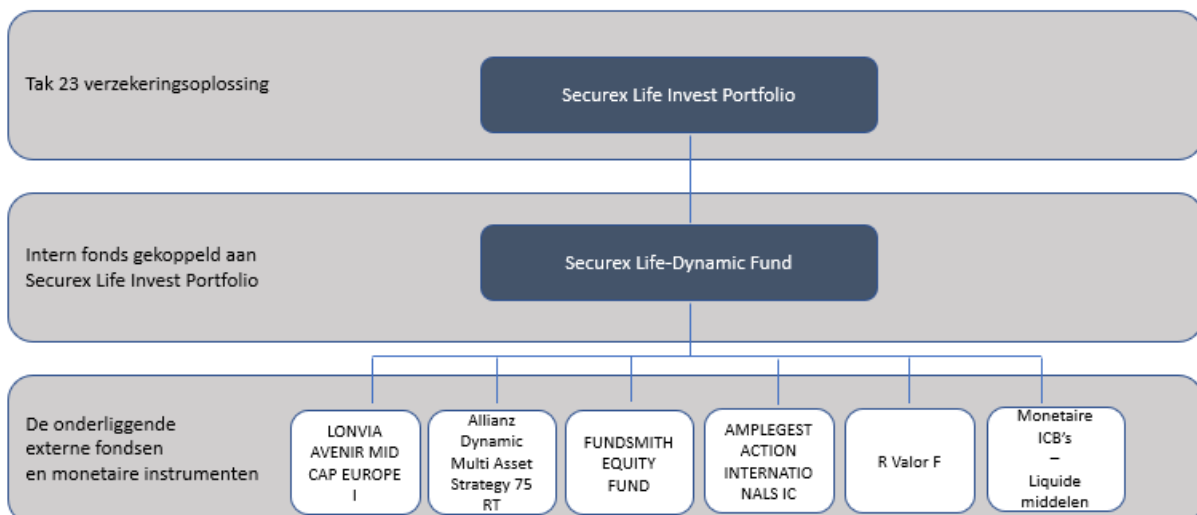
Tak 23 verzekeringsoplossing

Securex Life Invest Portfolio

Intern fonds gekoppeld aan Securex Life Invest Portfolio

Securex Life-Dynamic Fund

De onderliggende externe fondsen en monetaire instrumenten

LONVIA AVENIR MID CAP EUROPE I

Allianz Dynamic Multi Asset Strategy 75 RT

FUNDSMITH EQUITY FUND

AMPLEGEST ACTION INTERNATIONALS IC

R Valor F

Monetaire ICB's
–
Liquide middelen